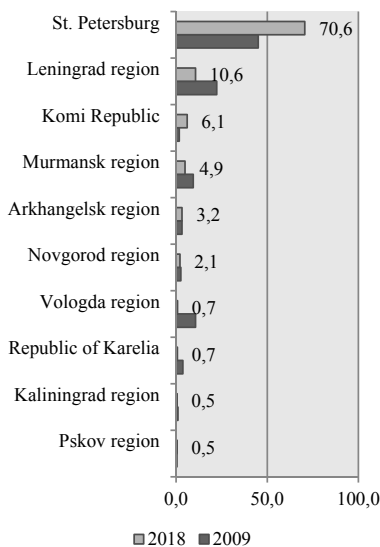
St. Petersburg
70,6
Leningrad region
10,6
Komi Republic
6,1
Murmansk region
4,9
Arkhangelsk region
3,2
Novgorod region
2,1
Vologda region
0,7
Republic of Karelia
0,7
Kaliningrad region
0,5
Pskov region
0,5

0,0
50,0
100,0

2018 2009